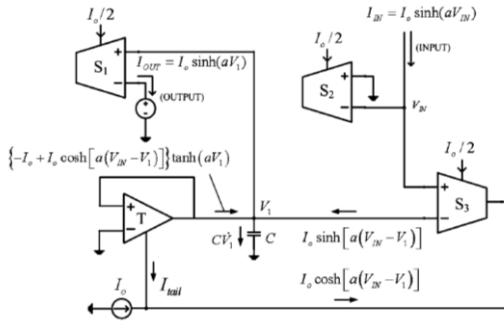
$I_o/2$

$I_{IN} = I_o \sinh(aV_{IN})$

(INPUT)

$S_1$

$I_{OUT} = I_o \sinh(aV_1)$

(OUTPUT)

$I_o/2$

$S_2$

$V_{IN}$

$\left\{-I_o + I_o \cosh\left[a\left(V_{IN} - V_1\right)\right]\right\}\tanh\left(aV_1\right)$

$I_o/2$

T

$V_1$

$S_3$

$C\dot{V}_1$

$C$

$I_o \sinh\left[a\left(V_{IN} - V_1\right)\right]$

$I_o$

$I_{tail}$

$I_o \cosh\left[a\left(V_{IN} - V_1\right)\right]$